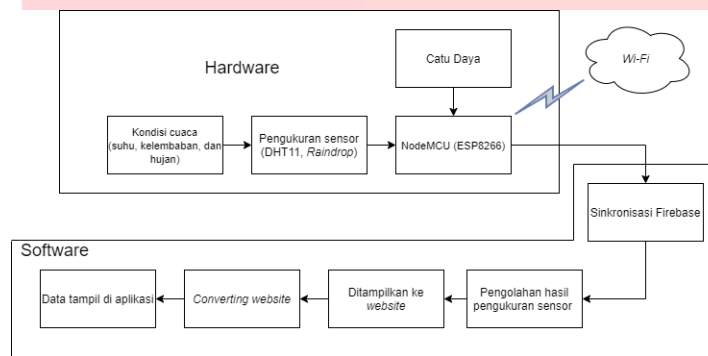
Hardware

Catu Daya

Wi-Fi

Kondisi cuaca (suhu, kelembaban, dan hujan)

Pengukuran sensor (DHT11, Raindrop)

NodeMCU (ESP8266)

Sinkronisasi Firebase

Software

Data tampil di aplikasi

Converting website

Ditampilkan ke website

Pengolahan hasil pengukuran sensor